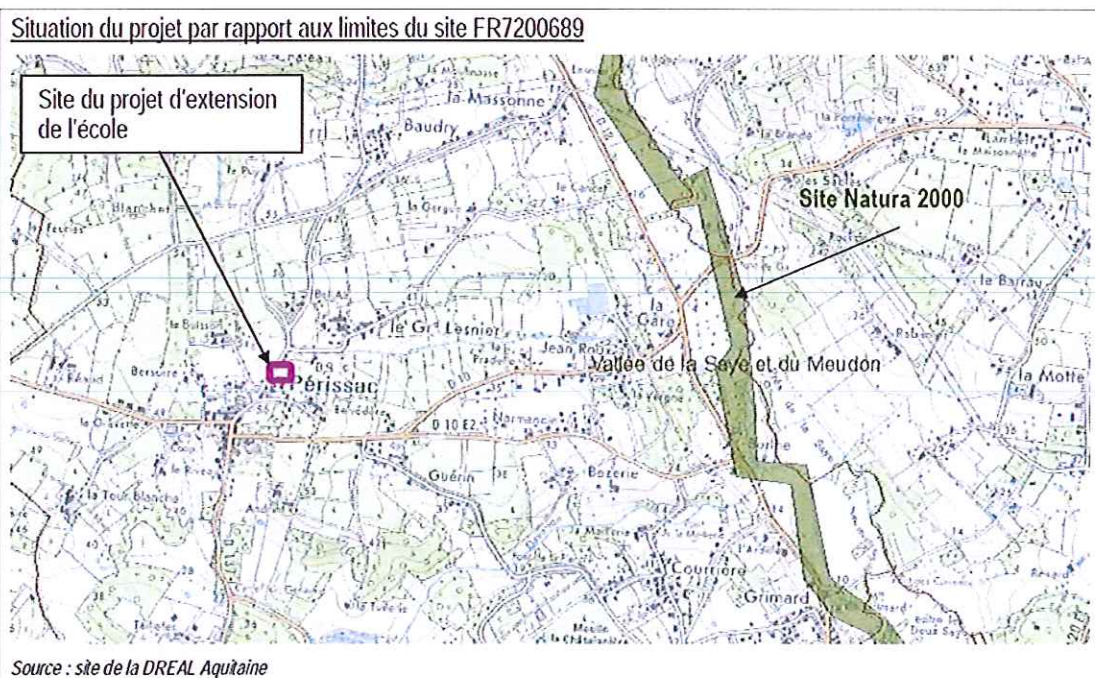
Situation du projet par rapport aux limites du site FR7200689

Site du projet d'extension de l'école

Site Natura 2000

la Massonne

Baudry

le Gd Lesnier

la Gare

Jean Robin

Vallée de la Saye et du Meudon

Périssac

le Barrau

la Motte

Guérin

Bozerie

Courrière

Grimard

la Tour Blanche

D 10

D 10 E2

Source : site de la DREAL Aquitaine